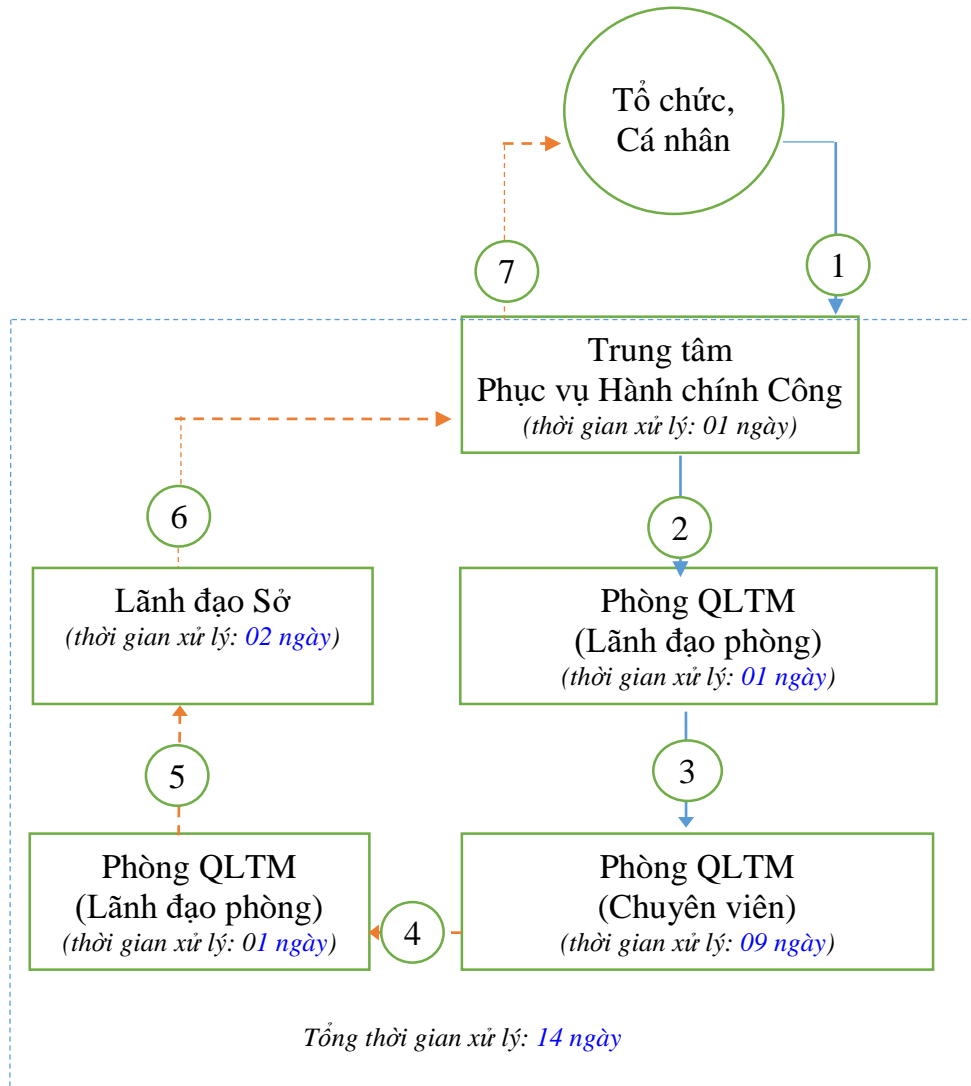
Tổ chức, Cá nhân

7

1

Trung tâm Phục vụ Hành chính Công
(thời gian xử lý: 01 ngày)

6

2

Lãnh đạo Sở
(thời gian xử lý: 02 ngày)

Phòng QLTM
(Lãnh đạo phòng)
(thời gian xử lý: 01 ngày)

5

3

Phòng QLTM
(Lãnh đạo phòng)
(thời gian xử lý: 01 ngày)

4

Phòng QLTM
(Chuyên viên)
(thời gian xử lý: 09 ngày)

Tổng thời gian xử lý: 14 ngày